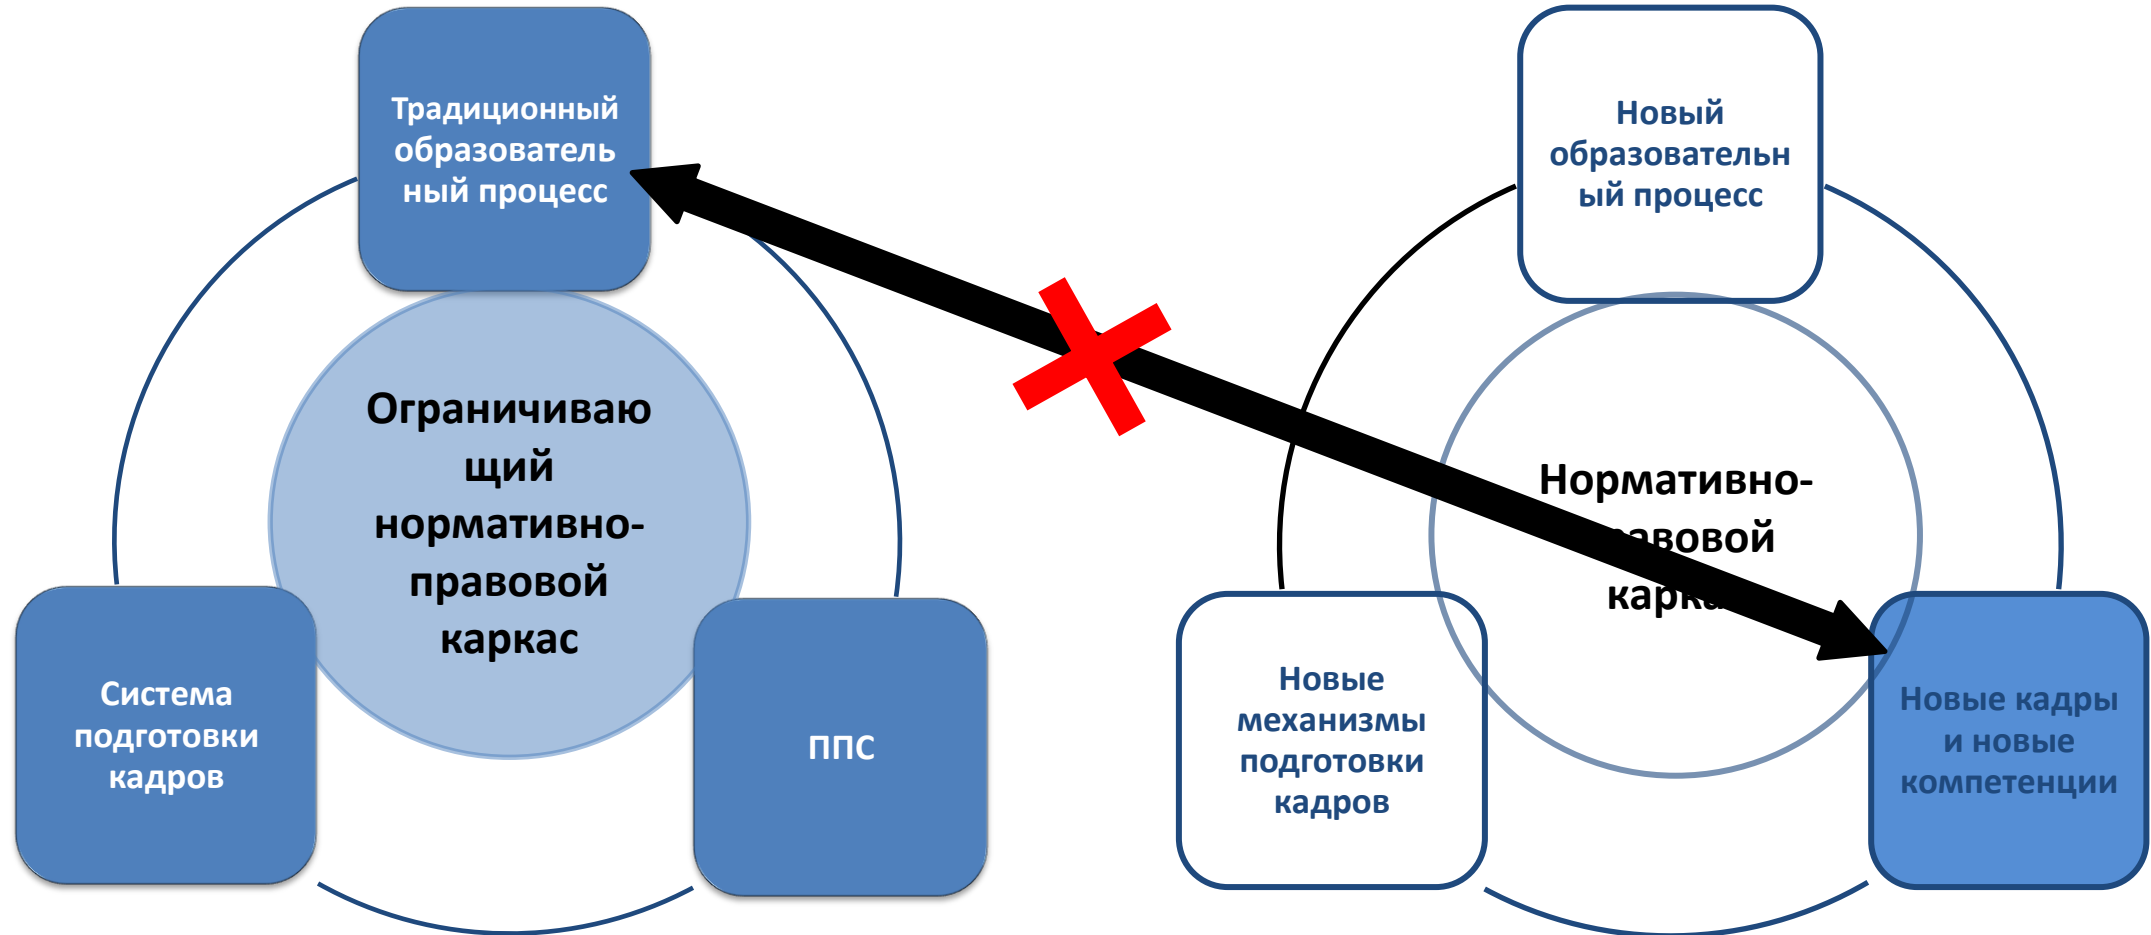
Традиционный образовательный процесс

Ограничивающий нормативно-правовой каркас

Система подготовки кадров

ППС

Новый образовательный процесс

Нормативно-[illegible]авовой карк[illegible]

Новые механизмы подготовки кадров

Новые кадры и новые компетенции